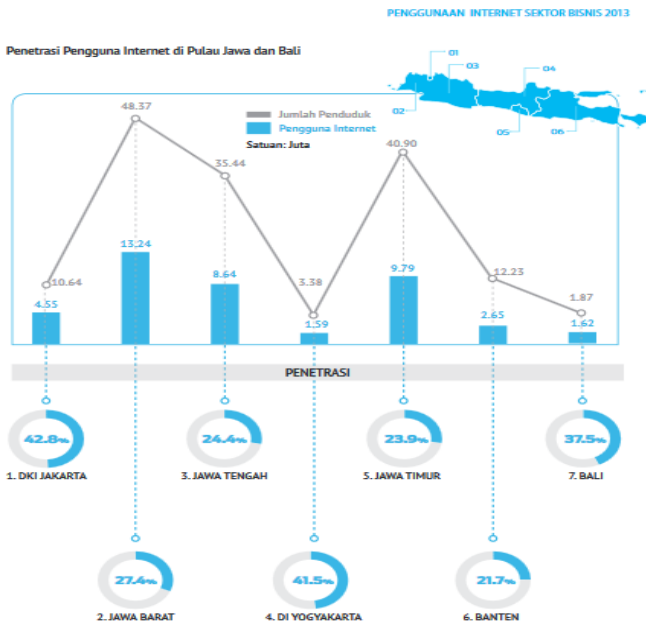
PENGGUNAAN INTERNET SEKTOR BISNIS 2013

Penetrasi Pengguna Internet di Pulau Jawa dan Bali

01
02
03
04
05
06

Jumlah Penduduk
Pengguna Internet
Satuan: Juta

10.64
4.55
48.37
13.24
35.44
8.64
3.38
1.59
40.90
9.79
12.23
2.65
1.87
1.62

PENETRASI

42.8%
1. DKI JAKARTA

24.4%
3. JAWA TENGAH

23.9%
5. JAWA TIMUR

37.5%
7. BALI

27.4%
2. JAWA BARAT

41.5%
4. DI YOGYAKARTA

21.7%
6. BANTEN